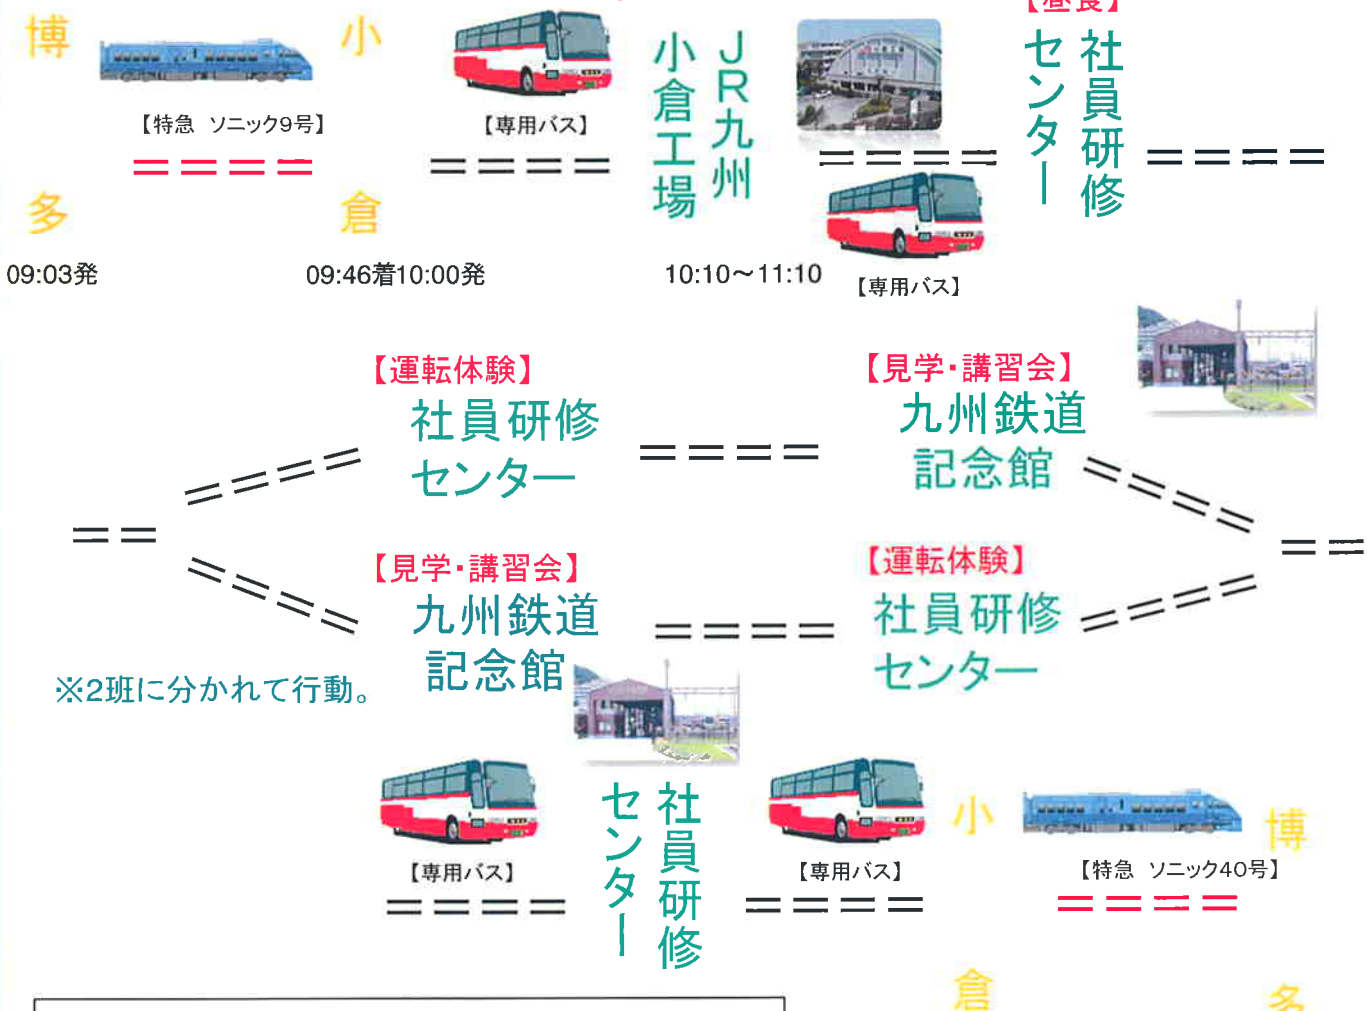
博多

【特急　ソニック9号】

09:03発

小倉

【専用バス】

09:46着10:00発

JR九州小倉工場

10:10～11:10

【専用バス】

【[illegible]】

社員研修センター

【運転体験】
社員研修センター

【見学・講習会】
九州鉄道記念館

【見学・講習会】
九州鉄道記念館

【運転体験】
社員研修センター

※2班に分かれて行動。

【専用バス】

社員研修センター

【専用バス】

小倉

【特急　ソニック40号】

博多